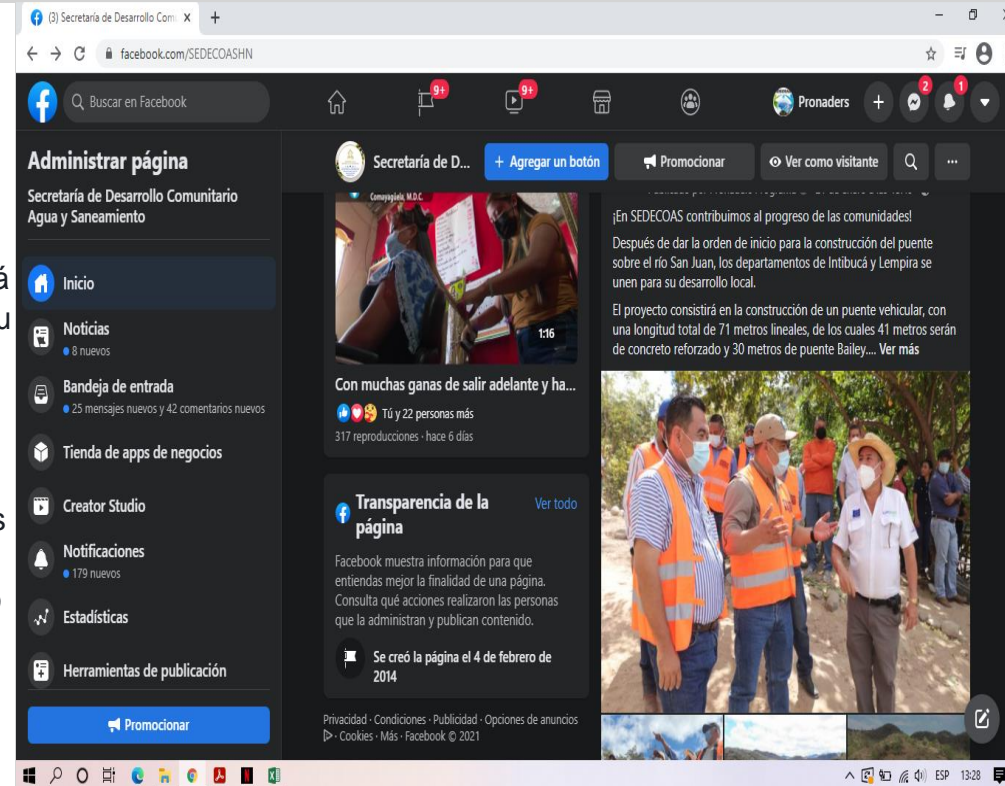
(3) Secretaría de Desarrollo Comu ×
facebook.com/SEDECOASHN
Buscar en Facebook
9+
9+
Pronaders
2
1

Administrar página
Secretaría de Desarrollo Comunitario Agua y Saneamiento
Inicio
Noticias
8 nuevos
Bandeja de entrada
25 mensajes nuevos y 42 comentarios nuevos
Tienda de apps de negocios
Creator Studio
Notificaciones
179 nuevos
Estadísticas
Herramientas de publicación
Promocionar

Secretaría de D...
+ Agregar un botón
Promocionar
Ver como visitante

Comayagüela, M.D.C.
1:16
Con muchas ganas de salir adelante y ha...
Tú y 22 personas más
317 reproducciones · hace 6 días

Transparencia de la página
Ver todo
Facebook muestra información para que entiendas mejor la finalidad de una página. Consulta qué acciones realizaron las personas que la administran y publican contenido.
Se creó la página el 4 de febrero de 2014

Privacidad · Condiciones · Publicidad · Opciones de anuncios · Cookies · Más · Facebook © 2021

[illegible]
¡En SEDECOAS contribuimos al progreso de las comunidades!
Después de dar la orden de inicio para la construcción del puente sobre el río San Juan, los departamentos de Intibucá y Lempira se unen para su desarrollo local.
El proyecto consistirá en la construcción de un puente vehicular, con una longitud total de 71 metros lineales, de los cuales 41 metros serán de concreto reforzado y 30 metros de puente Bailey.... Ver más

ESP 13:28